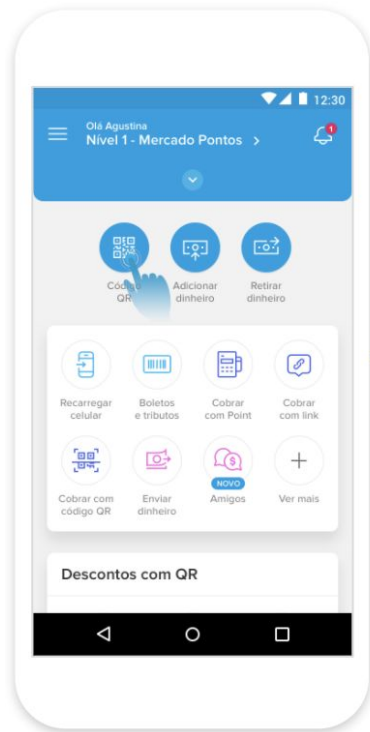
12:30

Olá Agustina
Nível 1 - Mercado Pontos >

1

Códi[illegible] QR

Adicionar dinheiro

Retirar dinheiro

Recarregar celular

Boletos e tributos

Cobrar com Point

Cobrar com link

Cobrar com código QR

Enviar dinheiro

NOVO
Amigos

Ver mais

Descontos com QR